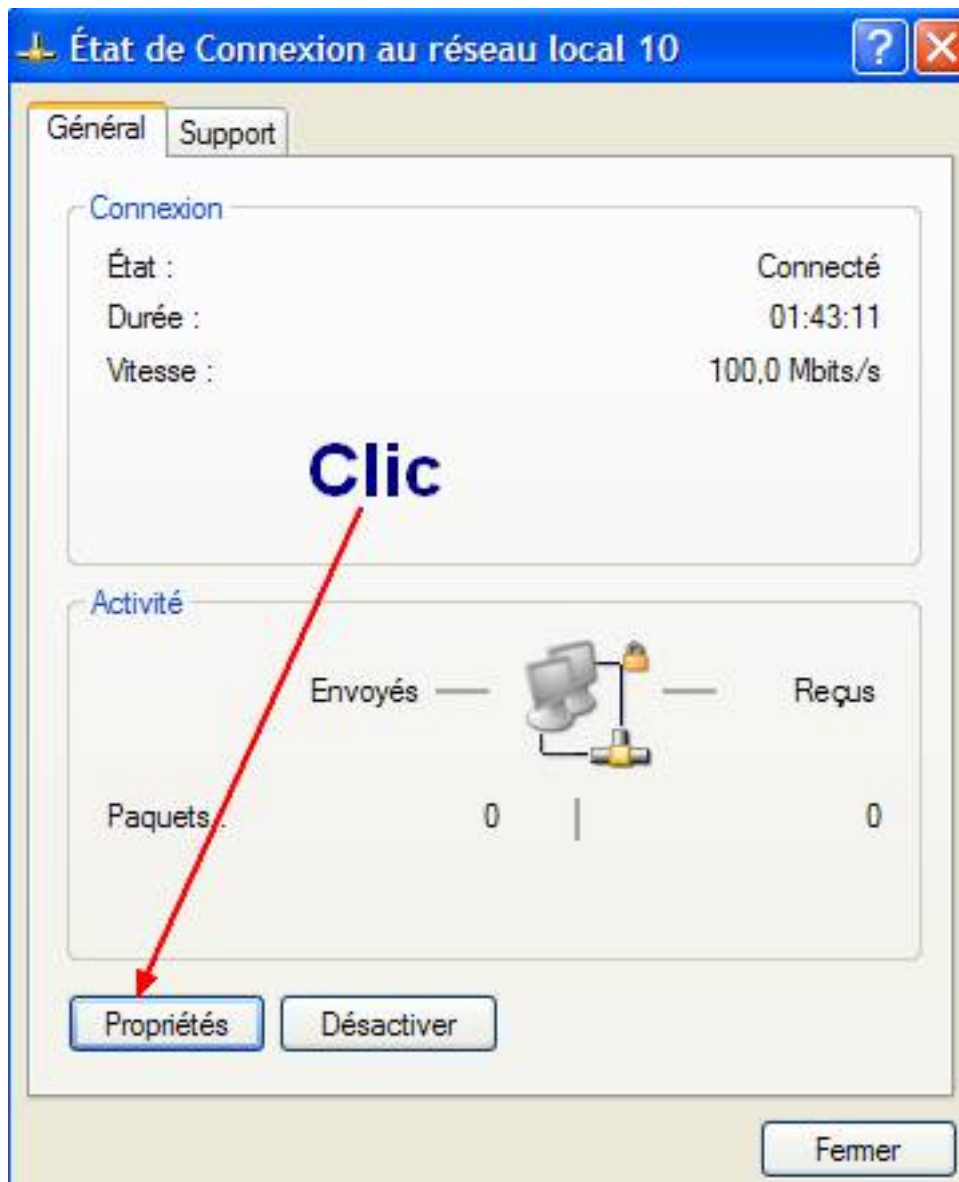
État de Connexion au réseau local 10

Général | Support

Connexion

État : Connecté

Durée : 01:43:11

Vitesse : 100,0 Mbits/s

Clic

Activité

Envoyés — — Reçus

Paquets : 0 | 0

Propriétés

Désactiver

Fermer